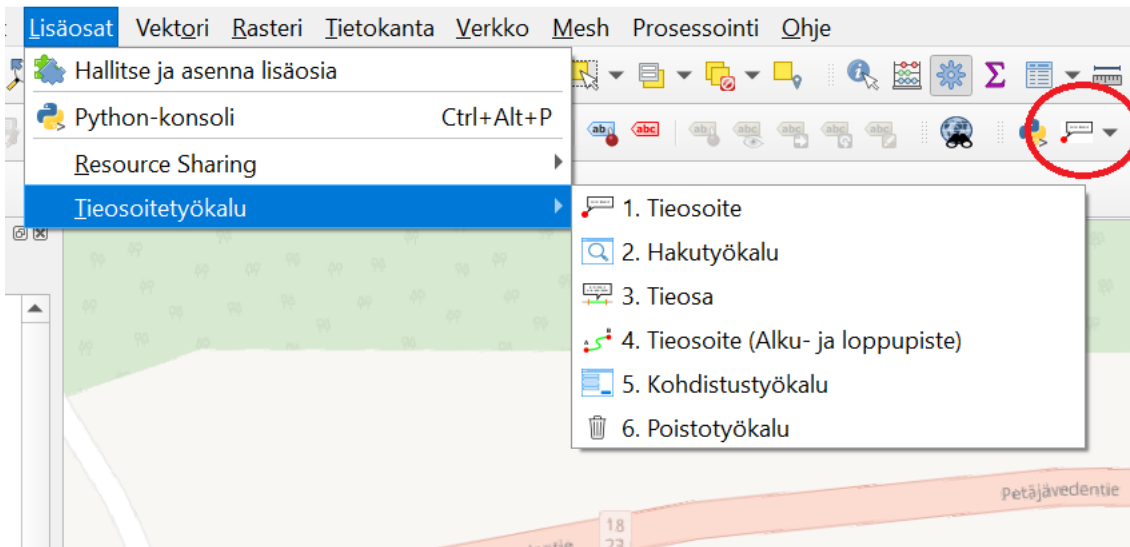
Lisäosat Vektori Rasteri Tietokanta Verkko Mesh Prosessointi Ohje

Hallitse ja asenna lisäosia
Python-konsoli Ctrl+Alt+P
Resource Sharing
Tieosoitetyökalu

1. Tieosoite
2. Hakutyökalu
3. Tieosa
4. Tieosoite (Alku- ja loppupiste)
5. Kohdistustyökalu
6. Poistotyökalu

Petäjävedentie
18
23